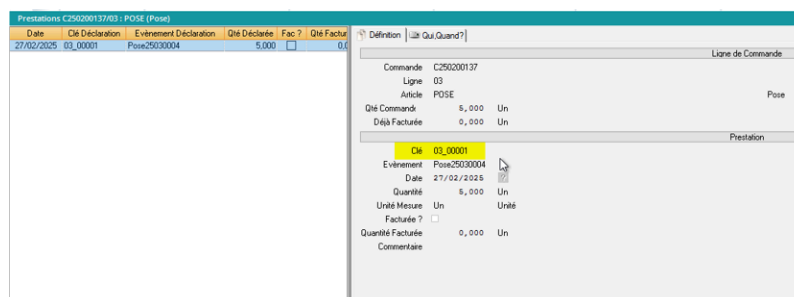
Prestations C250200137/03 : POSE (Pose)

| Date | Clé Déclaration | Evènement Déclaration | Qté Déclarée | Fac ? | Qté Factur |
|---|---|---|---|---|---|
| 27/02/2025 | 03_00001 | Pose25030004 | 5,000 | | 0,0 |

Définition | Qui,Quand?

Ligne de Commande

Commande C250200137
Ligne 03
Article POSE Pose
Qté Commandé 5,000 Un
Déjà Facturée 0,000 Un

Prestation

Clé 03_00001
Evènement Pose25030004
Date 27/02/2025
Quantité 5,000 Un
Unité Mesure Un Unité
Facturée ?
Quantité Facturée 0,000 Un
Commentaire